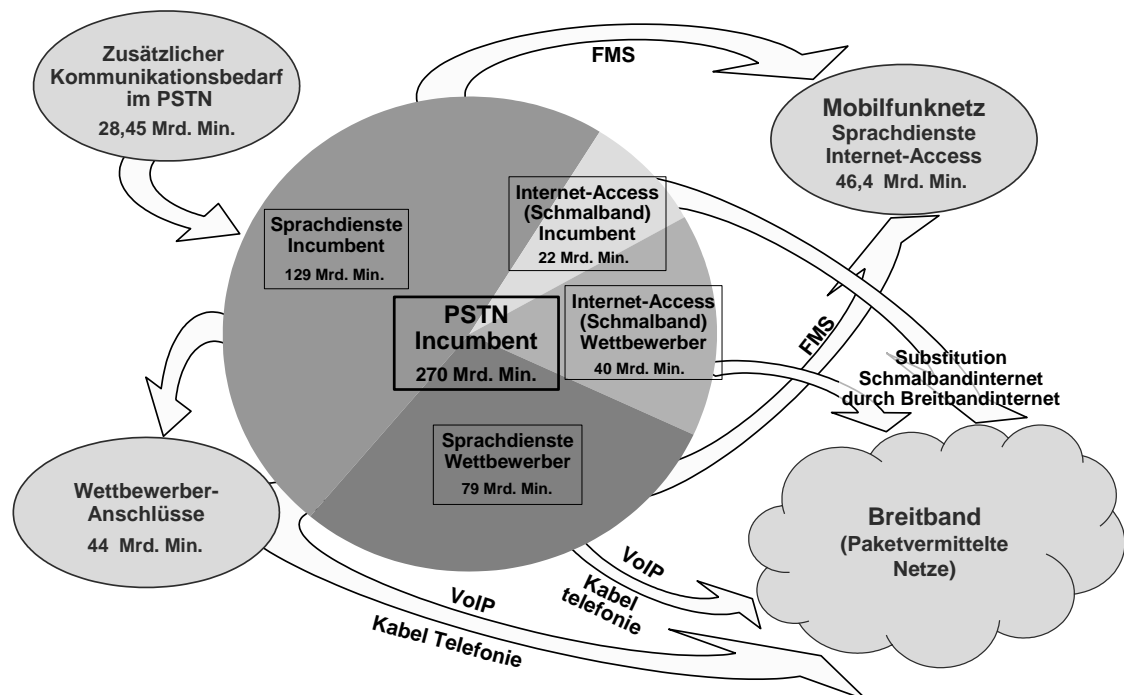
Zusätzlicher Kommunikationsbedarf im PSTN
28,45 Mrd. Min.

FMS

Mobilfunknetz
Sprachdienste
Internet-Access
46,4 Mrd. Min.

Sprachdienste Incumbent
129 Mrd. Min.

Internet-Access (Schmalband) Incumbent
22 Mrd. Min.

PSTN Incumbent
270 Mrd. Min.

Internet-Access (Schmalband) Wettbewerber
40 Mrd. Min.

FMS

Substitution Schmalbandinternet durch Breitbandinternet

Sprachdienste Wettbewerber
79 Mrd. Min.

Wettbewerber-Anschlüsse
44 Mrd. Min.

Breitband
(Paketvermittelte Netze)

VoIP

Kabel telefonie

VoIP

Kabel Telefonie